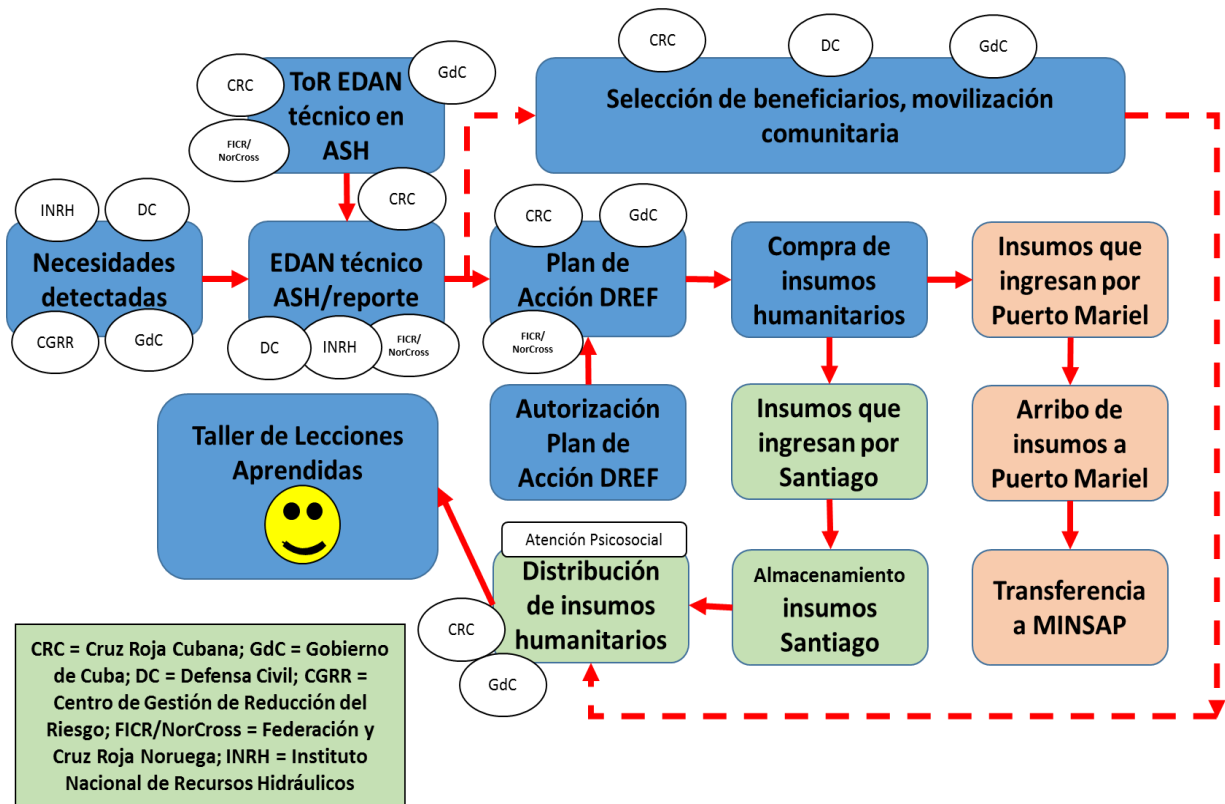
CRC

DC

GdC

Selección de beneficiarios, movilización comunitaria

CRC

ToR EDAN técnico en ASH

GdC

FICR/ NorCross

INRH

DC

Necesidades detectadas

CGRR

GdC

CRC

EDAN técnico ASH/reporte

DC

INRH

FICR/ NorCross

CRC

GdC

Plan de Acción DREF

FICR/ NorCross

Compra de insumos humanitarios

Insumos que ingresan por Puerto Mariel

Taller de Lecciones Aprendidas

Autorización Plan de Acción DREF

Insumos que ingresan por Santiago

Arribo de insumos a Puerto Mariel

Atención Psicosocial

Distribución de insumos humanitarios

CRC

GdC

Almacenamiento insumos Santiago

Transferencia a MINSAP

CRC = Cruz Roja Cubana; GdC = Gobierno de Cuba; DC = Defensa Civil; CGRR = Centro de Gestión de Reducción del Riesgo; FICR/NorCross = Federación y Cruz Roja Noruega; INRH = Instituto Nacional de Recursos Hidráulicos